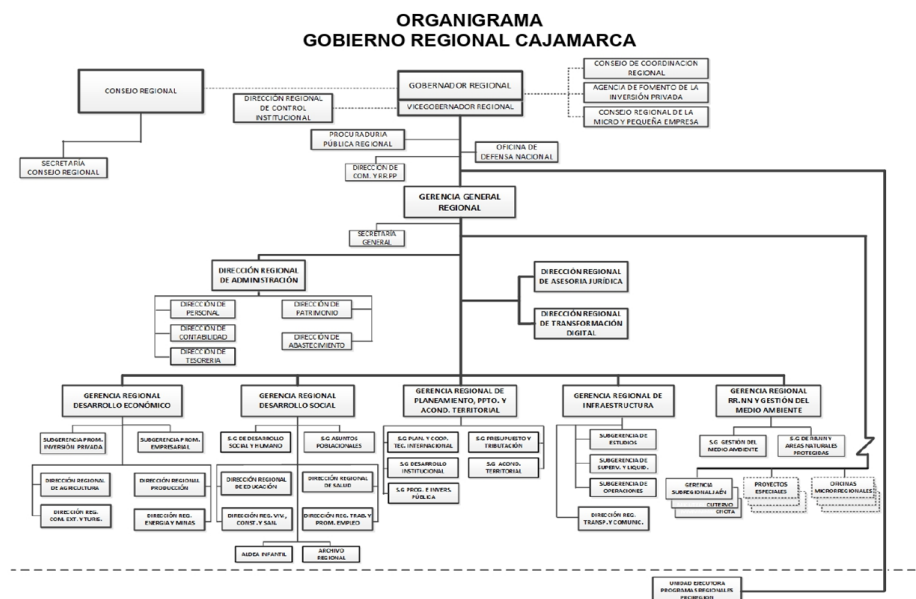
ORGANIGRAMA
GOBIERNO REGIONAL CAJAMARCA

CONSEJO REGIONAL

SECRETARÍA CONSEJO REGIONAL

GOBERNADOR REGIONAL

VICEGOBERNADOR REGIONAL

DIRECCIÓN REGIONAL DE CONTROL INSTITUCIONAL

CONSEJO DE COORDINACIÓN REGIONAL

AGENCIA DE FOMENTO DE LA INVERSIÓN PRIVADA

CONSEJO REGIONAL DE LA MICRO Y PEQUEÑA EMPRESA

PROCURADURÍA PÚBLICA REGIONAL

OFICINA DE DEFENSA NACIONAL

DIRECCIÓN DE COM. Y RR.PP

GERENCIA GENERAL REGIONAL

SECRETARÍA GENERAL

DIRECCIÓN REGIONAL DE ADMINISTRACIÓN

DIRECCIÓN DE PERSONAL

DIRECCIÓN DE CONTABILIDAD

DIRECCIÓN DE TESORERÍA

DIRECCIÓN DE PATRIMONIO

DIRECCIÓN DE ABASTECIMIENTO

DIRECCIÓN REGIONAL DE ASESORÍA JURÍDICA

DIRECCIÓN REGIONAL DE TRANSFORMACIÓN DIGITAL

GERENCIA REGIONAL DESARROLLO ECONÓMICO

SUBGERENCIA PROM. INVERSIÓN PRIVADA

SUBGERENCIA PROM. EMPRESARIAL

DIRECCIÓN REGIONAL DE AGRICULTURA

DIRECCIÓN REGIONAL PRODUCCIÓN

DIRECCIÓN REG. COM. EXT. Y TURIS.

DIRECCIÓN REG. ENERGÍA Y MINAS

GERENCIA REGIONAL DESARROLLO SOCIAL

S.G DE DESARROLLO SOCIAL Y HUMANO

S.G ASUNTOS POBLACIONALES

DIRECCIÓN REGIONAL DE EDUCACIÓN

DIRECCIÓN REGIONAL DE SALUD

DIRECCIÓN REG. VIV., CONST. Y SAN.

DIRECCIÓN REG. TRAB. Y PROM. EMPLEO

ALDEA INFANTIL

ARCHIVO REGIONAL

GERENCIA REGIONAL DE PLANEAMIENTO, PPTO. Y ACOND. TERRITORIAL

S.G PLAN. Y COOP. TEC. INTERNACIONAL

S.G PRESUPUESTO Y TRIBUTACIÓN

S.G DESARROLLO INSTITUCIONAL

S.G ACOND. TERRITORIAL

S.G PROG. E INVERS. PÚBLICA

GERENCIA REGIONAL DE INFRAESTRUCTURA

SUBGERENCIA DE ESTUDIOS

SUBGERENCIA DE SUPERV. Y LIQUID.

SUBGERENCIA DE OPERACIONES

DIRECCIÓN REG. TRANSP. Y COMUNIC.

GERENCIA REGIONAL RR.NN Y GESTIÓN DEL MEDIO AMBIENTE

S.G GESTIÓN DEL MEDIO AMBIENTE

S.G DE RR.NN Y ÁREAS NATURALES PROTEGIDAS

GERENCIA SUBREGIONAL JAÉN

CUTERVO

CHOTA

PROYECTOS ESPECIALES

OFICINAS MICROREGIONALES

UNIDAD EJECUTORA PROGRAMAS REGIONALES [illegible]